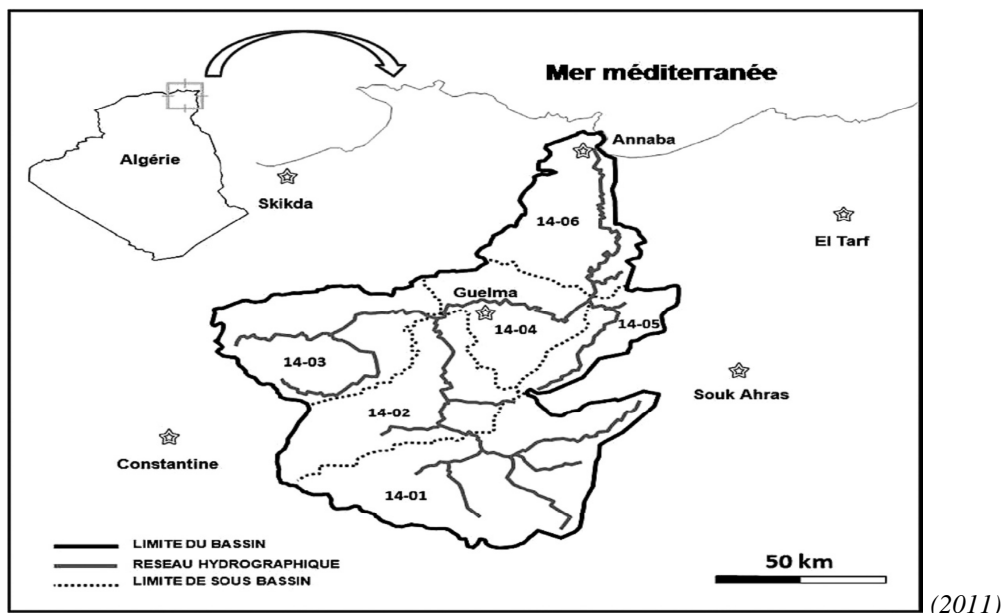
Mer méditerranée

Algérie

Annaba

Skikda

14-06

El Tarf

Guelma

14-04

14-05

14-03

Souk Ahras

14-02

Constantine

14-01

LIMITE DU BASSIN
RESEAU HYDROGRAPHIQUE
LIMITE DE SOUS BASSIN

50 km

(2011)